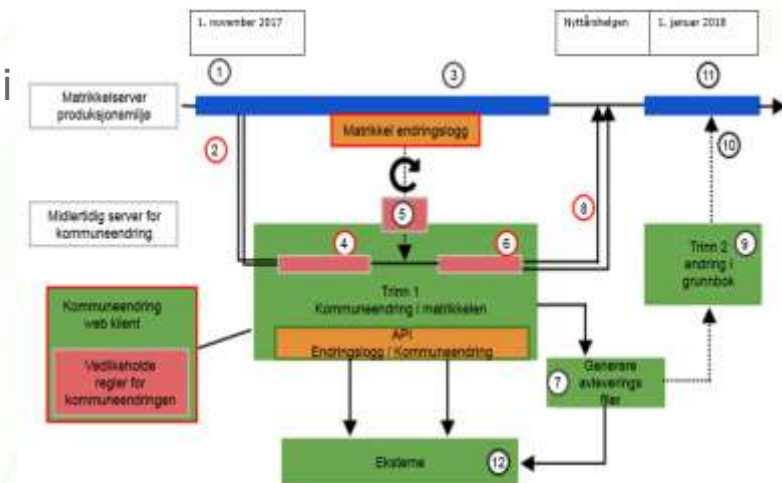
1. november 2017

Nyttårshelgen

1. januar 2018

i

1

3

11

Matrikkelserver produksjonsmiljø

Matrikkel endringslogg

2

10

5

8

Midlertidig server for kommuneendring

4

6

Trinn 2 endring i grunnbok

9

Trinn 1 Kommuneendring i matrikkelen

Kommuneendring web klient

API Endringslogg / Kommuneendring

Vedlikeholde regler for kommuneendringen

7

Generere avleverings filer

Eksterne

12